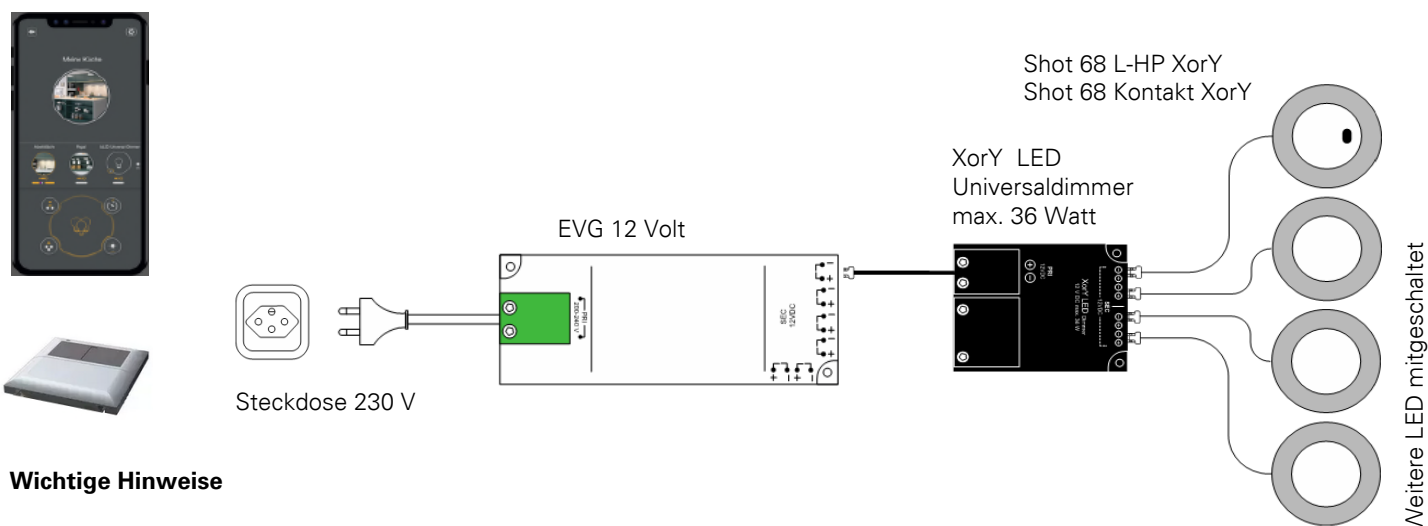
Meine Küche

Shot 68 L-HP XorY
Shot 68 Kontakt XorY

XorY LED
Universaldimmer
max. 36 Watt

EVG 12 Volt

PRI
220-240 V

SEC
12VDC

PRI
12VDC

XorY LED Dimmer
12 V DC max. 36 W

SEC
12VDC

Steckdose 230 V

Wichtige Hinweise

Weitere LED mitgeschaltet